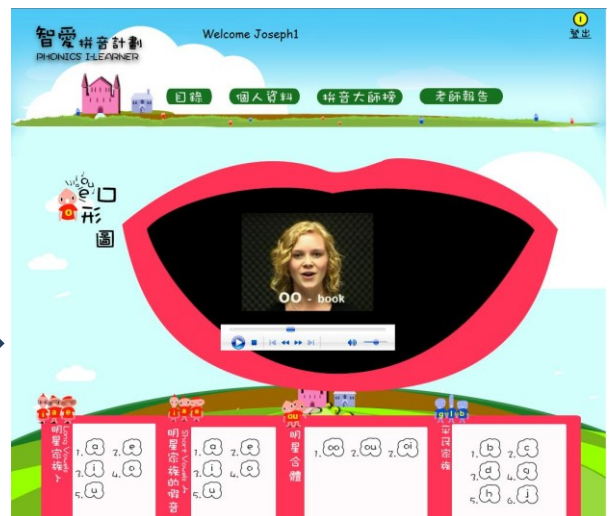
智愛拼音計劃
PHONICS I-LEARNER

Welcome Joseph1

登出

目錄
個人資料
拼音大師榜
老師報告

口形圖

oo - book

Long Vowels
明星家族(一)
1. a 2. e
3. i 4. o
5. u

Short Vowels
明星家族的弟弟
1. a 2. e
3. i 4. o
5. u

ou
明星合體
1. oo 2. ou 3. oi

g v l b
平民家族
1. b 2. c
3. d 4. f
5. h 6. j